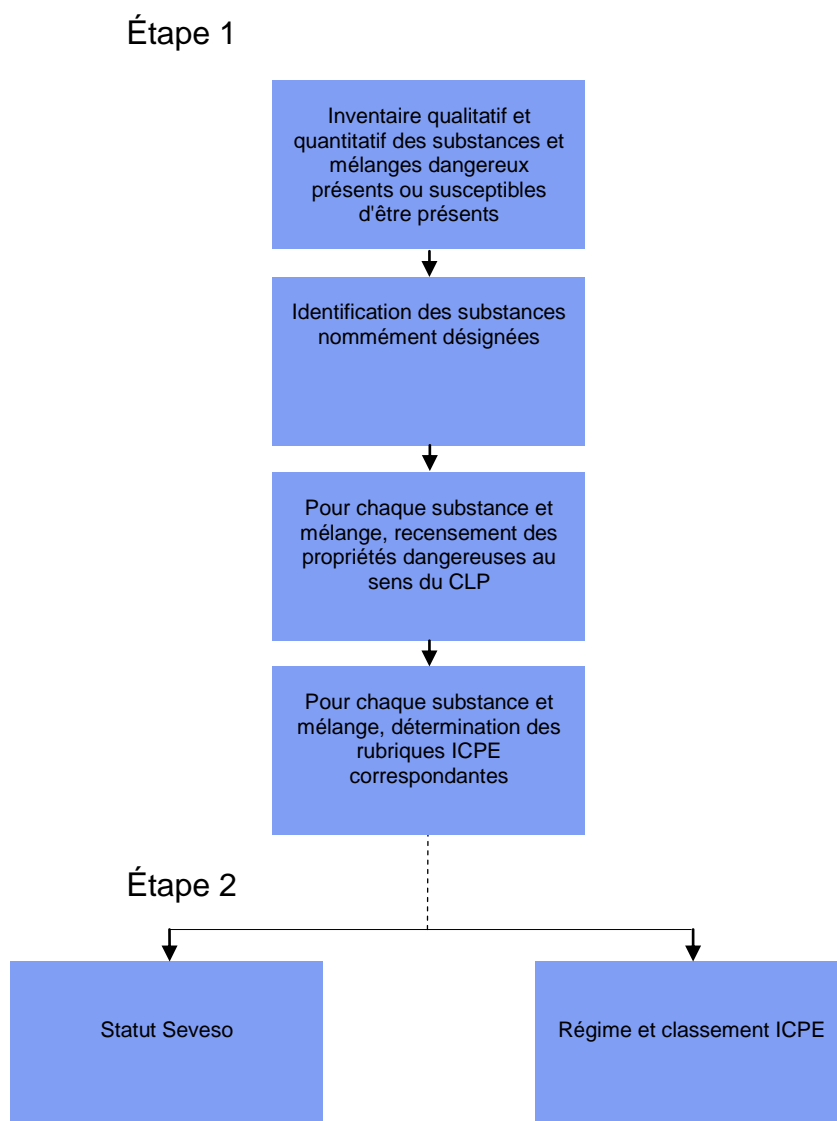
Étape 1

Inventaire qualitatif et quantitatif des substances et mélanges dangereux présents ou susceptibles d'être présents

Identification des substances nommément désignées

Pour chaque substance et mélange, recensement des propriétés dangereuses au sens du CLP

Pour chaque substance et mélange, détermination des rubriques ICPE correspondantes

Étape 2

Statut Seveso

Régime et classement ICPE